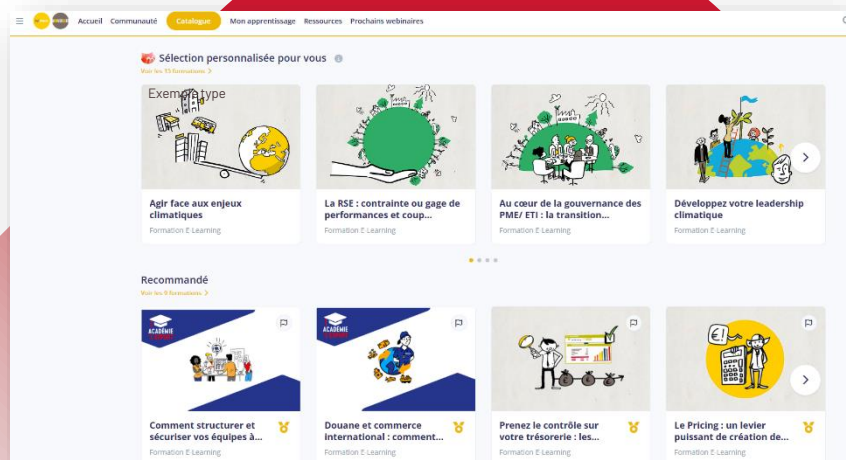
Accueil Communauté Catalogue Mon apprentissage Ressources Prochains webinaires

Sélection personnalisée pour vous

Voir les 13 formations >

Exemple type

Agir face aux enjeux climatiques

Formation E-Learning

La RSE : contrainte ou gage de performances et coup...

Formation E-Learning

Au cœur de la gouvernance des PME/ ETI : la transition...

Formation E-Learning

Développez votre leadership climatique

Formation E-Learning

Recommandé

Voir les 9 formations >

ACADÉMIE

Comment structurer et sécuriser vos équipes à...

Formation E-Learning

ACADÉMIE

Douane et commerce international : comment...

Formation E-Learning

Prenez le contrôle sur votre trésorerie : les...

Formation E-Learning

Le Pricing : un levier puissant de création de...

Formation E-Learning